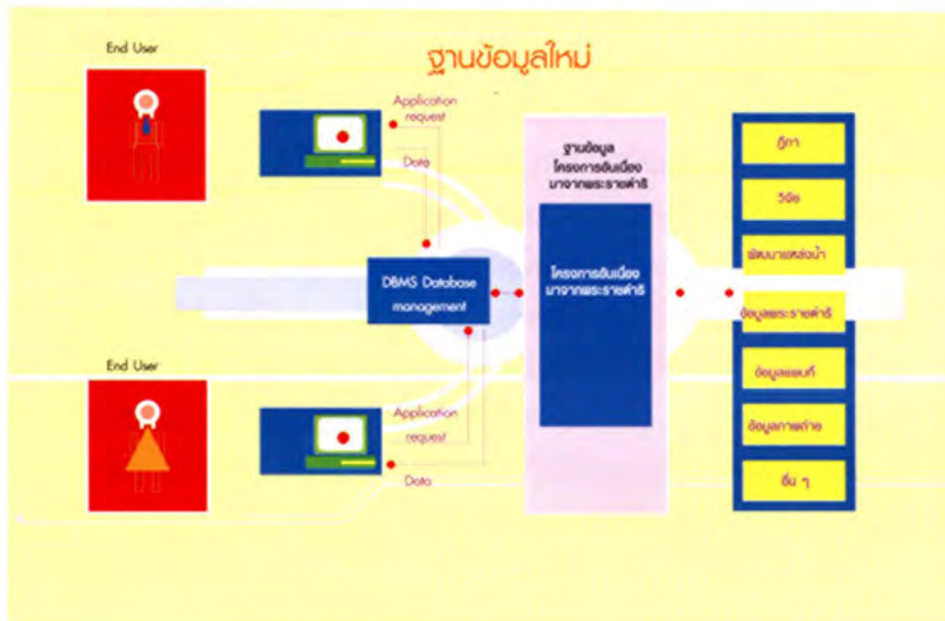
ฐานข้อมูลใหม่

End User

Application request

Data

ฐานข้อมูล โครงการอันเนื่องมาจากพระราชดำริ

โครงการอันเนื่องมาจากพระราชดำริ

DBMS Database management

End User

Application request

Data

ฎีกา

วิจัย

พัฒนาแหล่งน้ำ

ข้อมูลพระราชดำริ

ข้อมูลแผนที่

ข้อมูลภาพถ่าย

อื่น ๆ